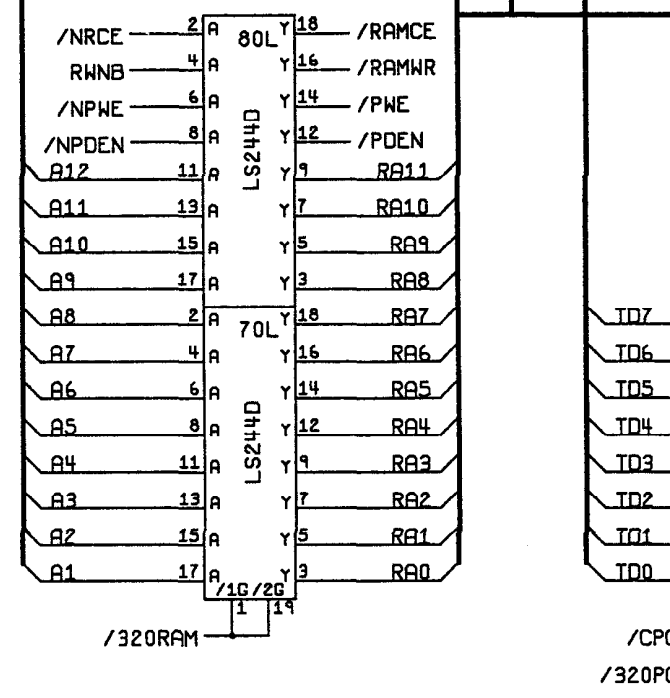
/NRCE 2 A 80L Y 18 /RAMCE
RWNB 4 A Y 16 /RAMWR
/NPWE 6 A Y 14 /PWE
/NPDEN 8 A Y 12 /PDEN
A12 11 A LS244D Y 9 RA11
A11 13 A Y 7 RA10
A10 15 A Y 5 RA9
A9 17 A Y 3 RA8
A8 2 A 70L Y 18 RA7
A7 4 A Y 16 RA6
A6 6 A Y 14 RA5
A5 8 A Y 12 RA4
A4 11 A LS244D Y 9 RA3
A3 13 A Y 7 RA2
A2 15 A Y 5 RA1
A1 17 A Y 3 RA0
/1G /2G
1 19
/320RAM

TD7
TD6
TD5
TD4
TD3
TD2
TD1
TD0

/CP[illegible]
/320P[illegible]